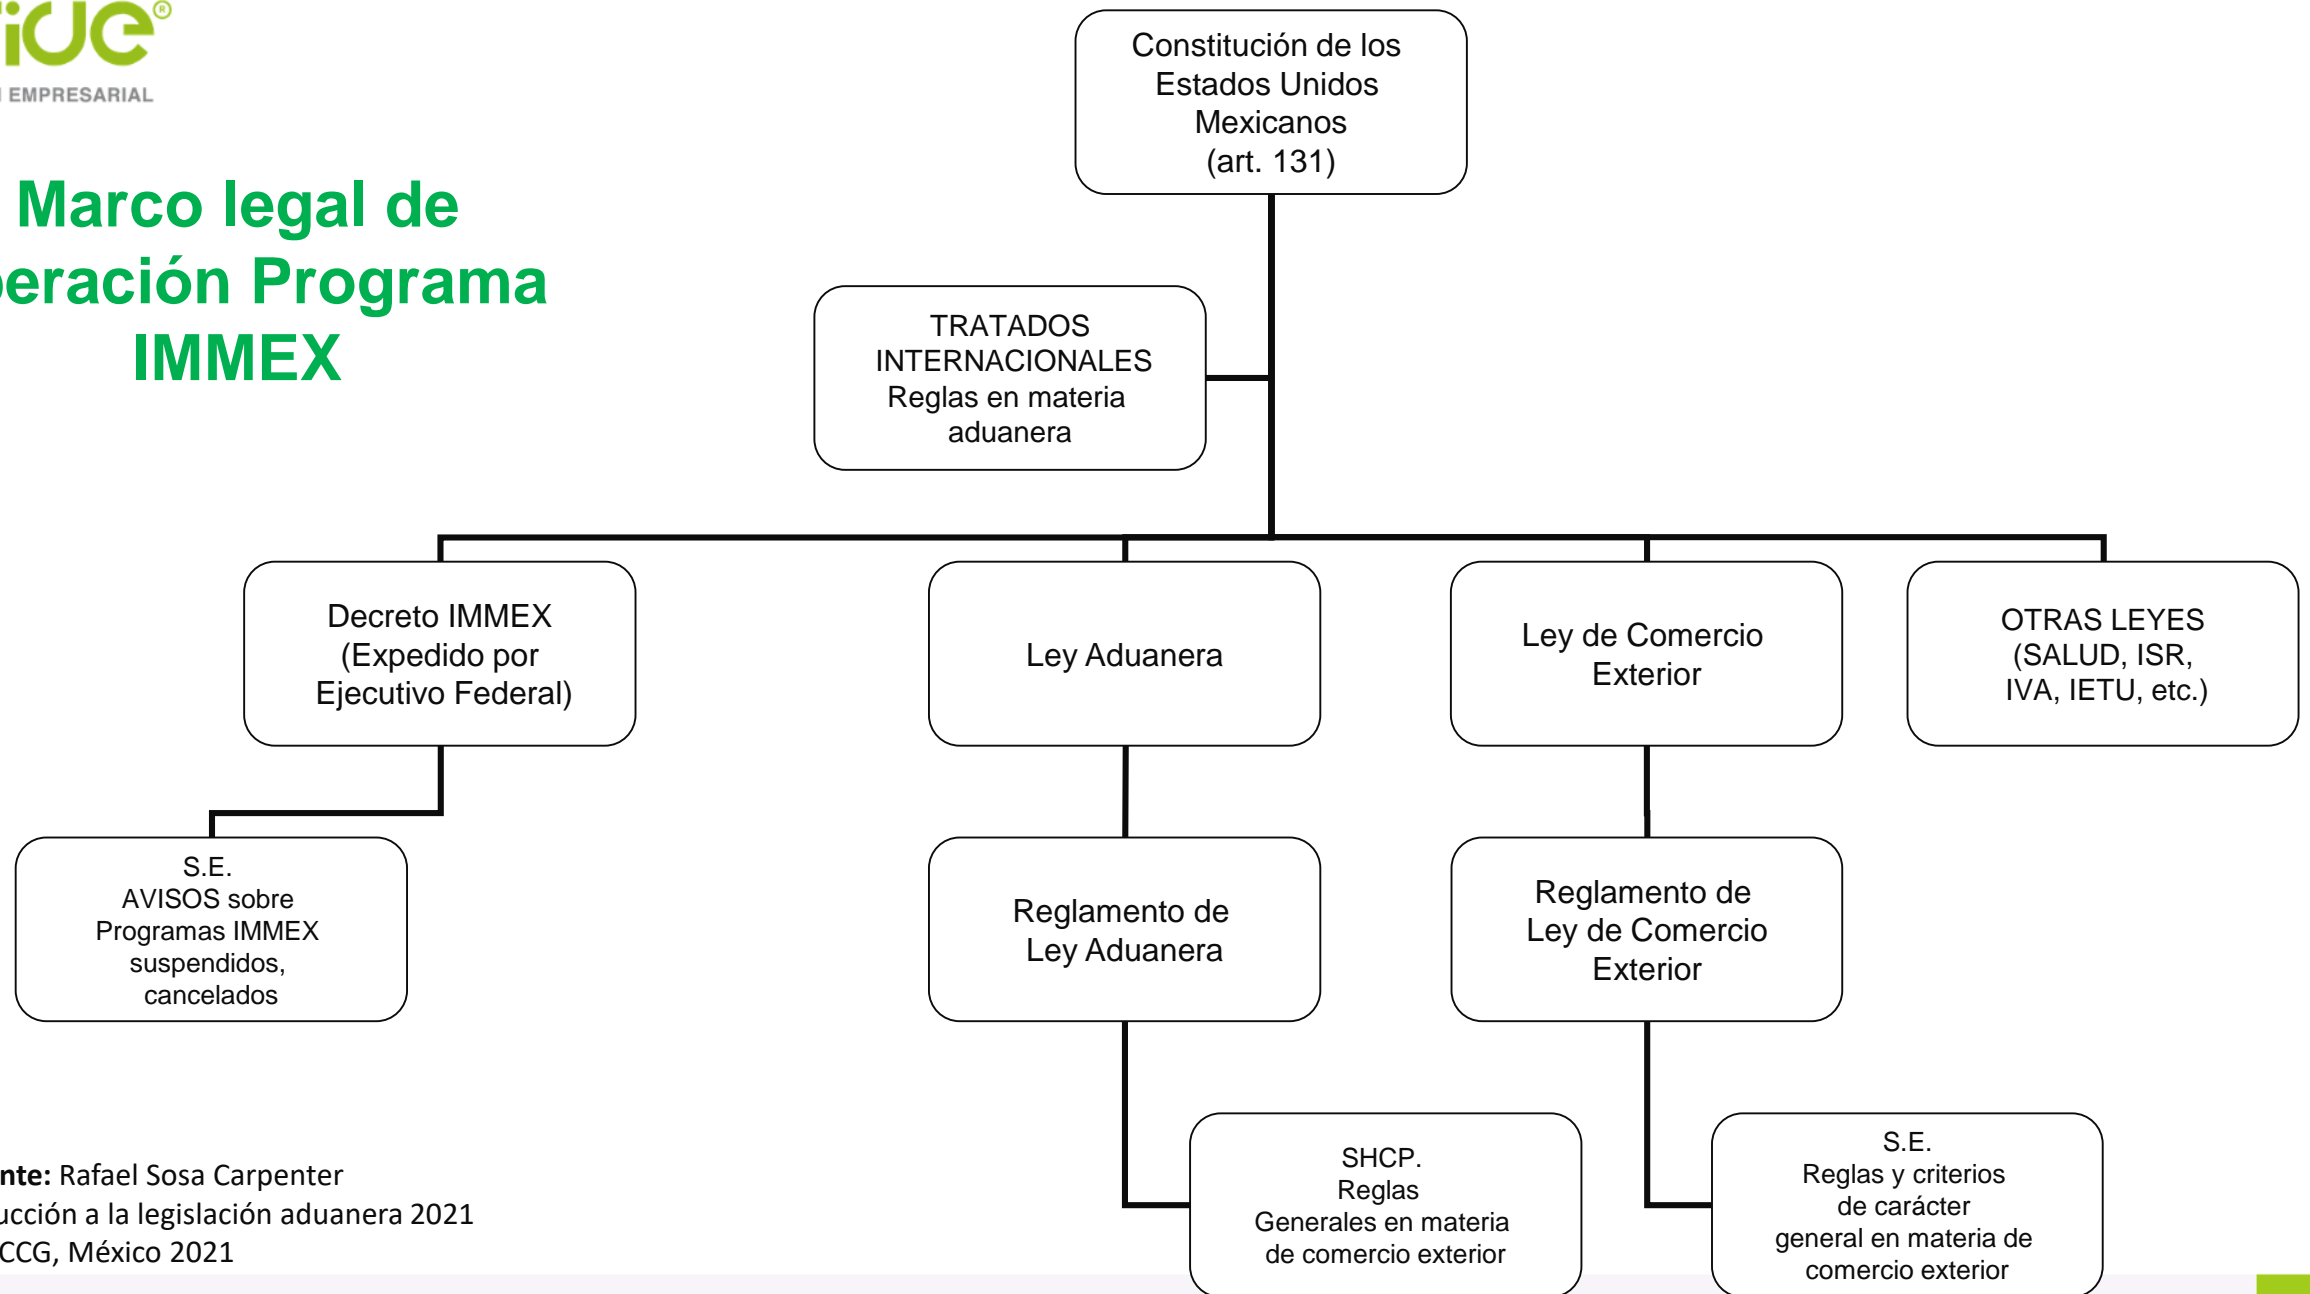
iue®
EMPRESARIAL

Marco legal de
eración Programa
IMMEX

Constitución de los Estados Unidos Mexicanos (art. 131)

TRATADOS INTERNACIONALES
Reglas en materia aduanera

Decreto IMMEX (Expedido por Ejecutivo Federal)

Ley Aduanera

Ley de Comercio Exterior

OTRAS LEYES (SALUD, ISR, IVA, IETU, etc.)

S.E.
AVISOS sobre Programas IMMEX suspendidos, cancelados

Reglamento de Ley Aduanera

Reglamento de Ley de Comercio Exterior

SHCP.
Reglas Generales en materia de comercio exterior

S.E.
Reglas y criterios de carácter general en materia de comercio exterior

nte: Rafael Sosa Carpenter
ucción a la legislación aduanera 2021
CCG, México 2021